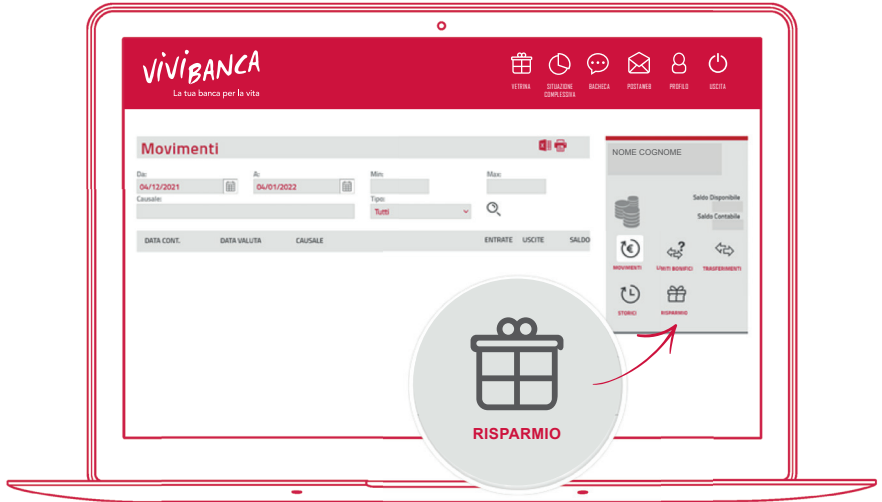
VIVIBANCA
La tua banca per la vita

VETRINA
SITUAZIONE COMPLESSIVA
BACHECA
POSTAWEB
PROFILO
USCITA

Movimenti

Da:
04/12/2021
A:
04/01/2022
Min:
Max:
Causale:
Tipo:
Tutti

| DATA CONT. | DATA VALUTA | CAUSALE | ENTRATE | USCITE | SALDO |
|---|---|---|---|---|---|

NOME COGNOME
Saldo Disponibile
Saldo Contabile

MOVIMENTI
ESITI BONIFICI
TRASFERIMENTI
STORICI
RISPARMIO

RISPARMIO